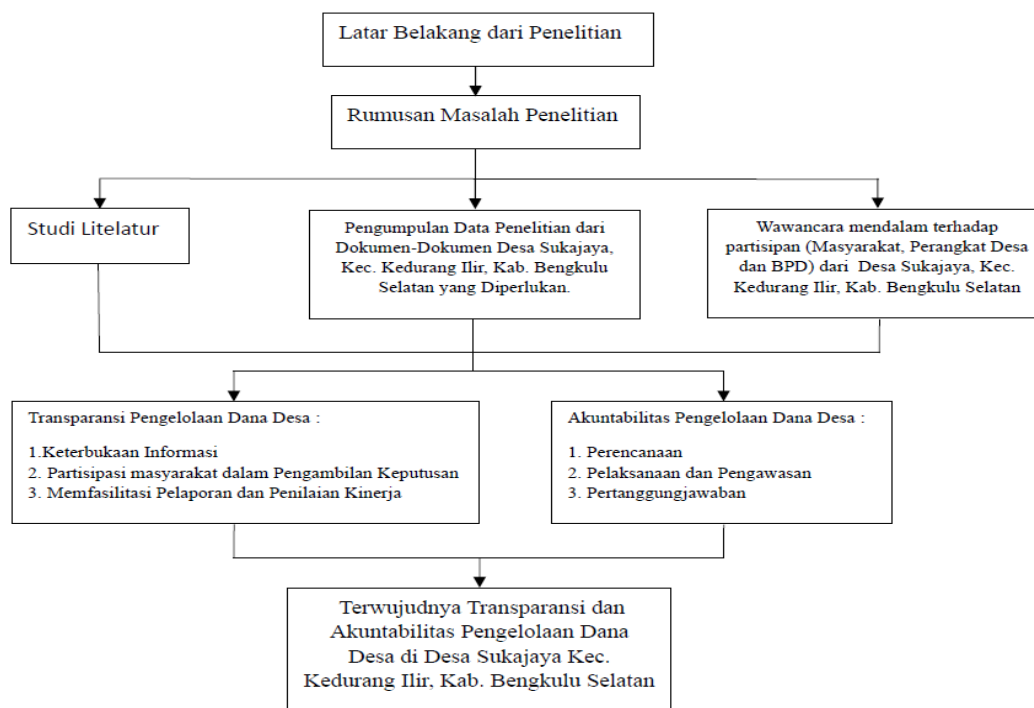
Latar Belakang dari Penelitian

Rumusan Masalah Penelitian

Studi Litelatur

Pengumpulan Data Penelitian dari Dokumen-Dokumen Desa Sukajaya, Kec. Kedurang Ilir, Kab. Bengkulu Selatan yang Diperlukan.

Wawancara mendalam terhadap partisipan (Masyarakat, Perangkat Desa dan BPD) dari Desa Sukajaya, Kec. Kedurang Ilir, Kab. Bengkulu Selatan

Transparansi Pengelolaan Dana Desa :

1.Keterbukaan Informasi
2. Partisipasi masyarakat dalam Pengambilan Keputusan
3. Memfasilitasi Pelaporan dan Penilaian Kinerja

Akuntabilitas Pengelolaan Dana Desa :

1. Perencanaan
2. Pelaksanaan dan Pengawasan
3. Pertanggungjawaban

Terwujudnya Transparansi dan Akuntabilitas Pengelolaan Dana Desa di Desa Sukajaya Kec. Kedurang Ilir, Kab. Bengkulu Selatan